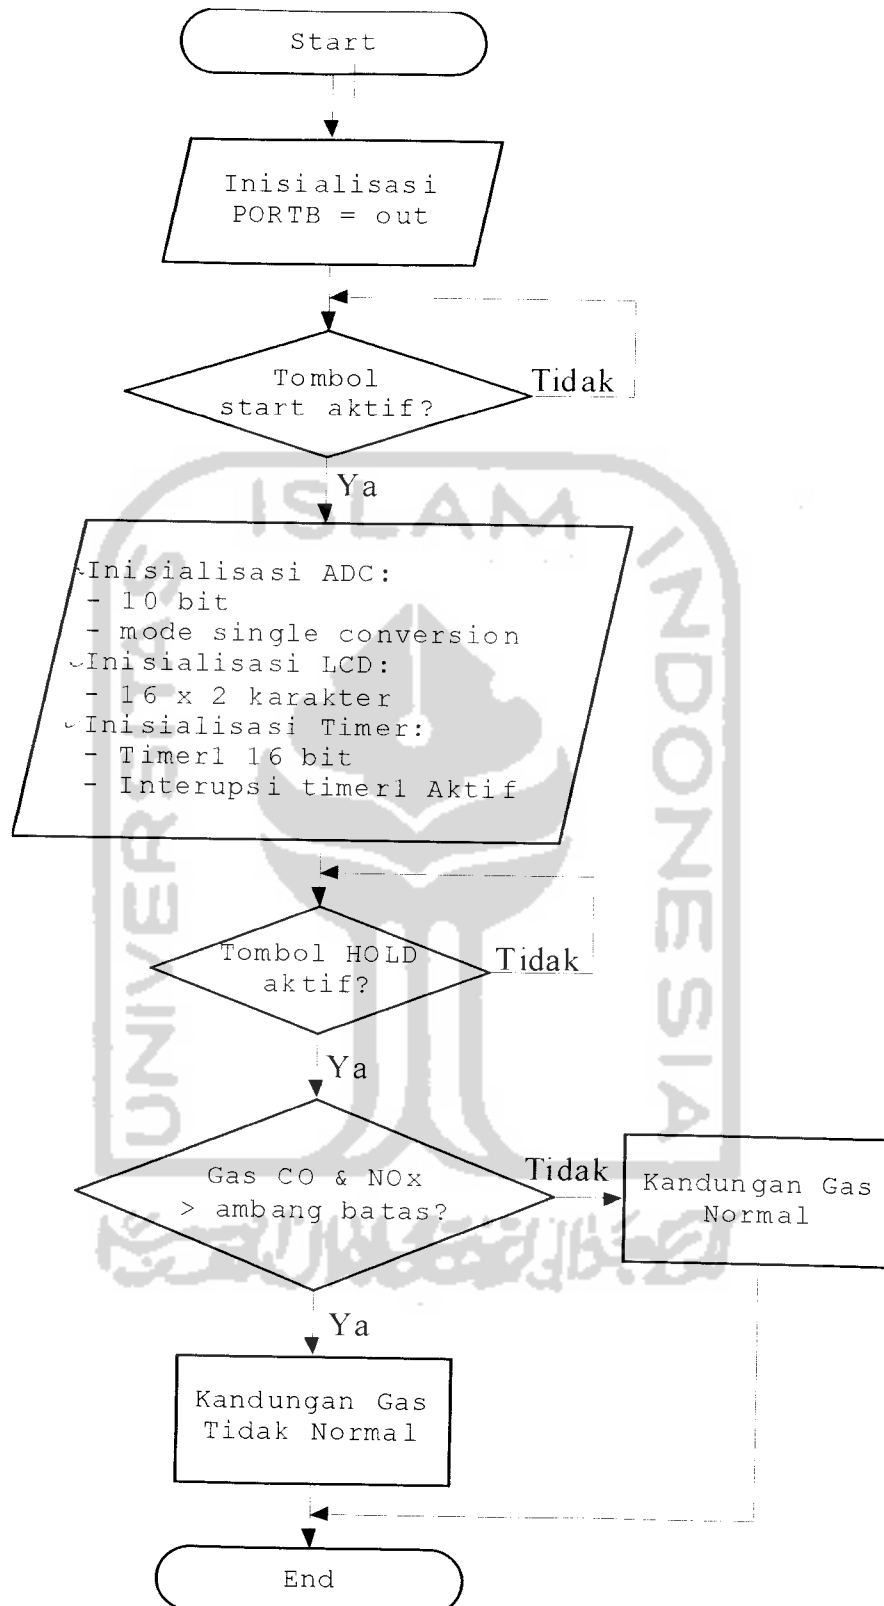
Start

Inisialisasi
PORTB = out

Tombol
start aktif?

Tidak

Ya

Inisialisasi ADC:
- 10 bit
- mode single conversion
Inisialisasi LCD:
- 16 x 2 karakter
Inisialisasi Timer:
- Timer1 16 bit
- Interupsi timer1 Aktif

Tombol HOLD
aktif?

Tidak

Ya

Gas CO & NOx
> ambang batas?

Tidak

Kandungan Gas
Normal

Ya

Kandungan Gas
Tidak Normal

End